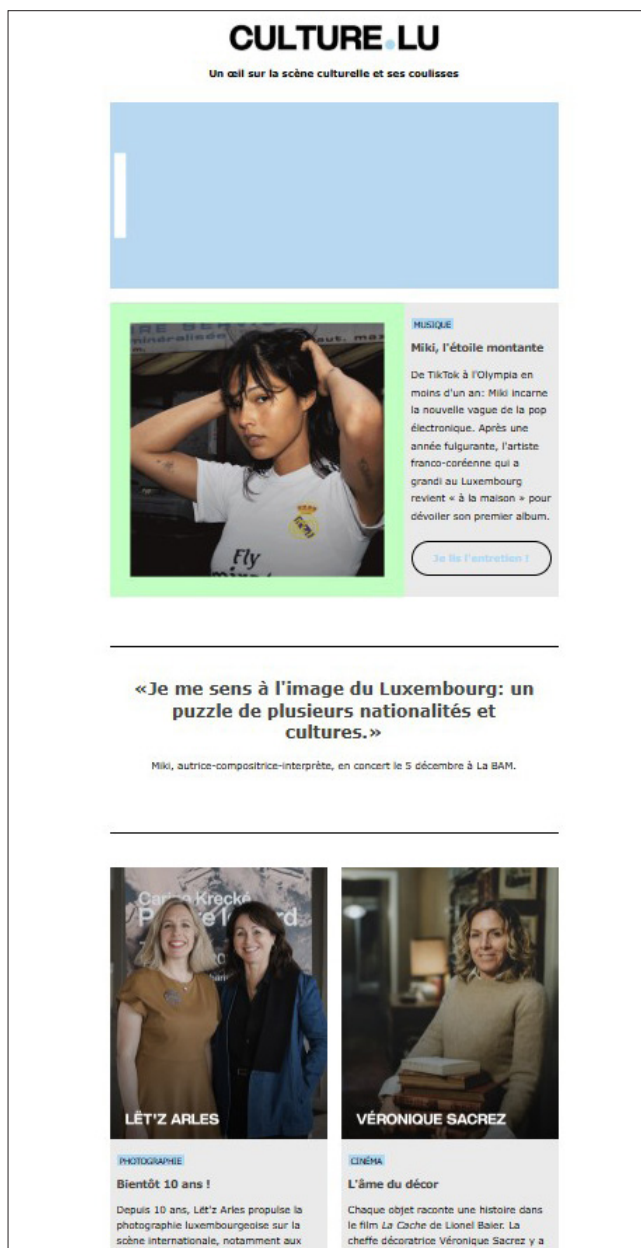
CULTURE.LU

Un œil sur la scène culturelle et ses coulisses

MUSIQUE

Miki, l'étoile montante

De TikTok à l'Olympia en moins d'un an: Miki incarne la nouvelle vague de la pop électronique. Après une année fulgurante, l'artiste franco-coréenne qui a grandi au Luxembourg revient « à la maison » pour dévoiler son premier album.

Je lis l'entretien !

«Je me sens à l'image du Luxembourg: un puzzle de plusieurs nationalités et cultures.»

Miki, autrice-compositrice-interprète, en concert le 5 décembre à La BAM.

LËT'Z ARLES

PHOTOGRAPHIE

Bientôt 10 ans !

Depuis 10 ans, Lët'z Arles propulse la photographie luxembourgeoise sur la scène internationale, notamment aux

VÉRONIQUE SACREZ

CINÉMA

L'âme du décor

Chaque objet raconte une histoire dans le film La Cache de Lionel Baier. La cheffe décoratrice Véronique Sacrez y a